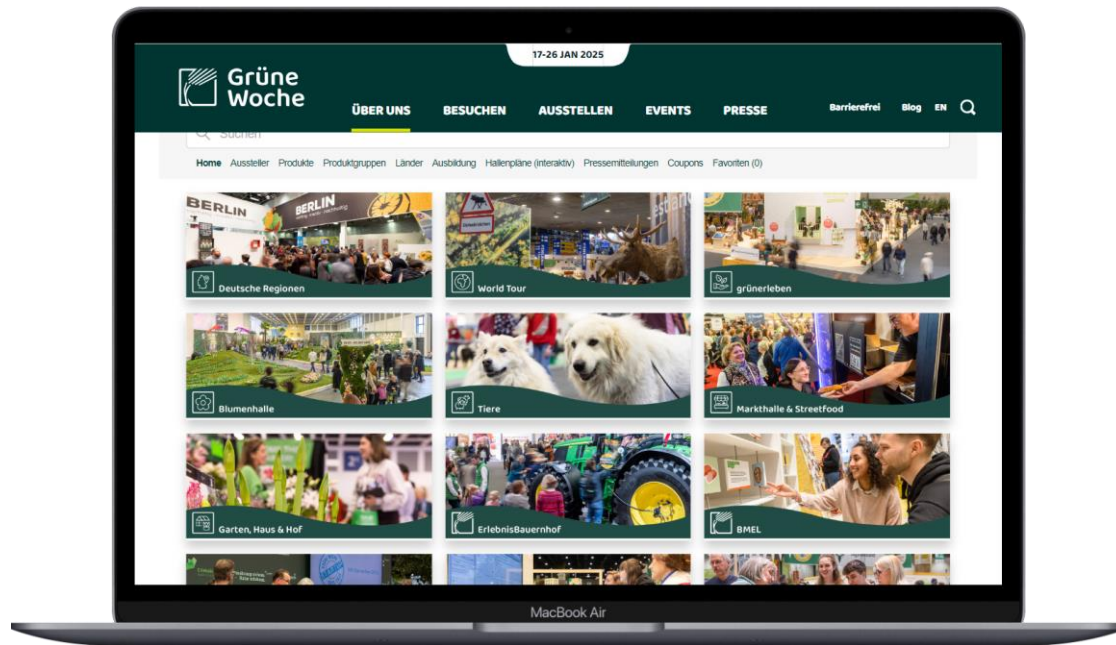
17-26 JAN 2025

Grüne Woche

ÜBER UNS BESUCHEN AUSSTELLEN EVENTS PRESSE

Barrierefrei Blog EN

Suchen

Home Aussteller Produkte Produktgruppen Länder Ausbildung Hallenpläne (interaktiv) Pressemitteilungen Coupons Favoriten (0)

BERLIN

BERLIN

Deutsche Regionen

World Tour

grünerleben

Blumenhalle

Tiere

Markthalle & Streetfood

Garten, Haus & Hof

ErlebnisBauernhof

BMEL

MacBook Air